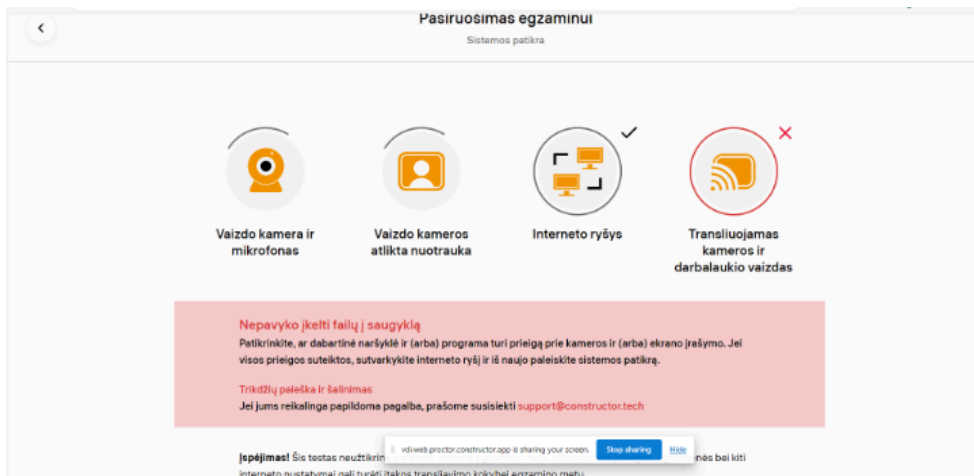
Pasiruošimas egzaminui

Sistemos patikra

Vaizdo kamera ir mikrofonas

Vaizdo kameros atlikta nuotrauka

Interneto ryšys

Transliuojamas kameros ir darbalaukio vaizdas

Nepavyko įkelti failų į saugyklą

Patikrinkite, ar dabartinė naršyklė ir (arba) programa turi prieigą prie kameros ir (arba) ekrano įrašymo. Jei visos prieigos suteiktos, sutvarkykite interneto ryšį ir iš naujo paleiskite sistemos patikrą.

Trikdžių paieška ir šalinimas

Jei jums reikalinga papildoma pagalba, prašome susisiekti support@constructor.tech

Įspėjimas! Šis testas neužtikrin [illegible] nės bei kiti interneto nustatymai gali turėti įtakos transliavimo kokybei egzamino metu

vdi.web.proctor.constructor.app is sharing your screen. Stop sharing Hide